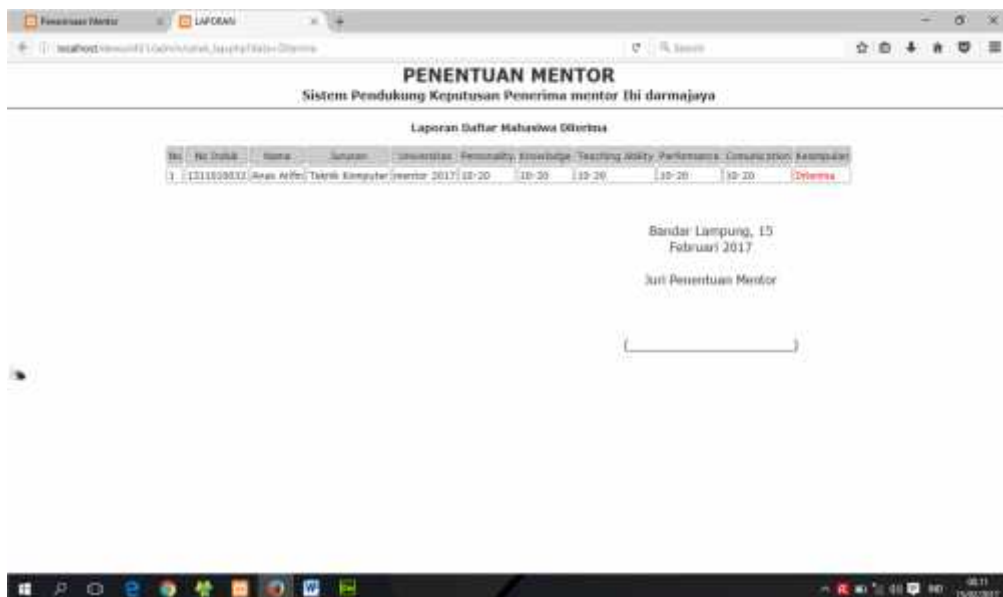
Penentuan Mentor
LAPORAN

localhost/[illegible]

Search

PENENTUAN MENTOR
Sistem Pendukung Keputusan Penerima mentor Ibi darmajaya

Laporan Daftar Mahasiswa Diterima

| No | No Induk | Nama | Jurusan | Universitas | Personality | Knowledge | Teaching Ability | Performance | Comunication | Kesimpulan |
|---|---|---|---|---|---|---|---|---|---|---|
| 1 | 1211010033 | Anas Arifin | Teknik Komputer | mentor 2017 | 10-20 | 10-20 | 10-20 | 10-20 | 10-20 | Diterima |

Bandar Lampung, 15 Februari 2017

Juri Penentuan Mentor

(____________________)